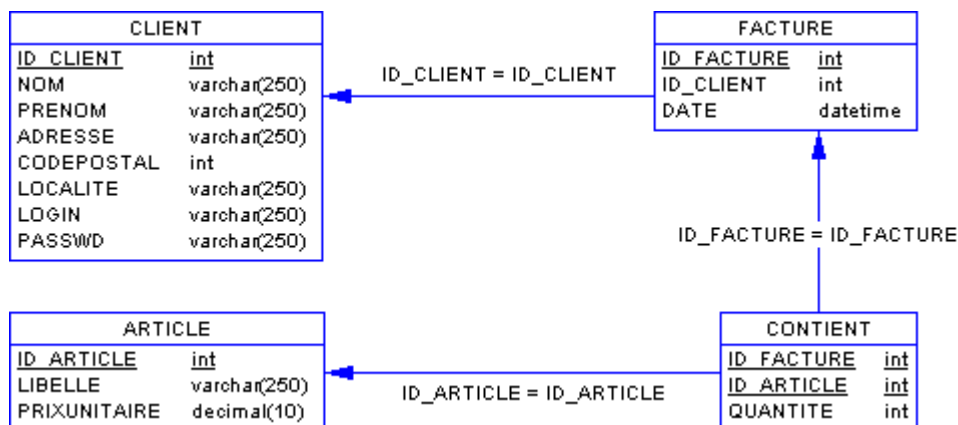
CLIENT

| ID_CLIENT | int |
|---|---|
| NOM | varchar(250) |
| PRENOM | varchar(250) |
| ADRESSE | varchar(250) |
| CODEPOSTAL | int |
| LOCALITE | varchar(250) |
| LOGIN | varchar(250) |
| PASSWD | varchar(250) |

ID_CLIENT = ID_CLIENT

FACTURE

| ID_FACTURE | int |
|---|---|
| ID_CLIENT | int |
| DATE | datetime |

ID_FACTURE = ID_FACTURE

ARTICLE

| ID_ARTICLE | int |
|---|---|
| LIBELLE | varchar(250) |
| PRIXUNITAIRE | decimal(10) |

ID_ARTICLE = ID_ARTICLE

CONTIENT

| ID_FACTURE | int |
|---|---|
| ID_ARTICLE | int |
| QUANTITE | int |